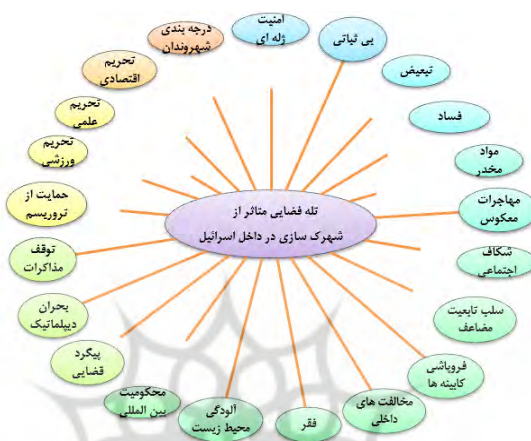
تله فضایی متاثر از شهرک سازی در داخل اسرائیل

امنیت ژله ای

بی ثباتی

تبعیض

فساد

مواد مخدر

مهاجرات معکوس

شکاف اجتماعی

سلب تابعیت مضاعف

فروپاشی کابینه ها

مخالفت های داخلی

فقر

آلودگی محیط زیست

محکومیت بین المللی

پیگرد قضایی

بحران دیپلماتیک

توقف مذاکرات

حمایت از تروریسم

تحریم ورزشی

تحریم علمی

تحریم اقتصادی

درجه بندی شهروندان